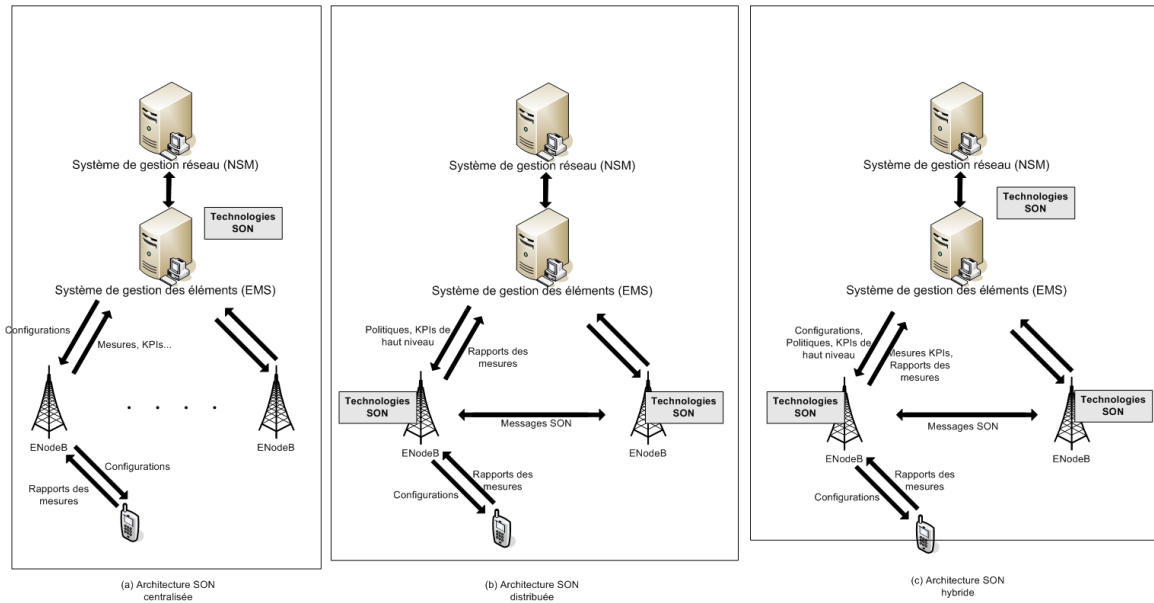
Système de gestion réseau (NSM)

Technologies SON

Système de gestion des éléments (EMS)

Configurations

Mesures, KPIs...

. . . . .

ENodeB

ENodeB

Configurations

Rapports des mesures

(a) Architecture SON centralisée

Système de gestion réseau (NSM)

Système de gestion des éléments (EMS)

Politiques, KPIs de haut niveau

Rapports des mesures

Technologies SON

Messages SON

Technologies SON

ENodeB

ENodeB

Rapports des mesures

Configurations

(b) Architecture SON distribuée

Système de gestion réseau (NSM)

Technologies SON

Système de gestion des éléments (EMS)

Configurations, Politiques, KPIs de haut niveau

Mesures KPIs, Rapports des mesures

Technologies SON

Messages SON

Technologies SON

ENodeB

ENodeB

Rapports des mesures

Configurations

(c) Architecture SON hybride